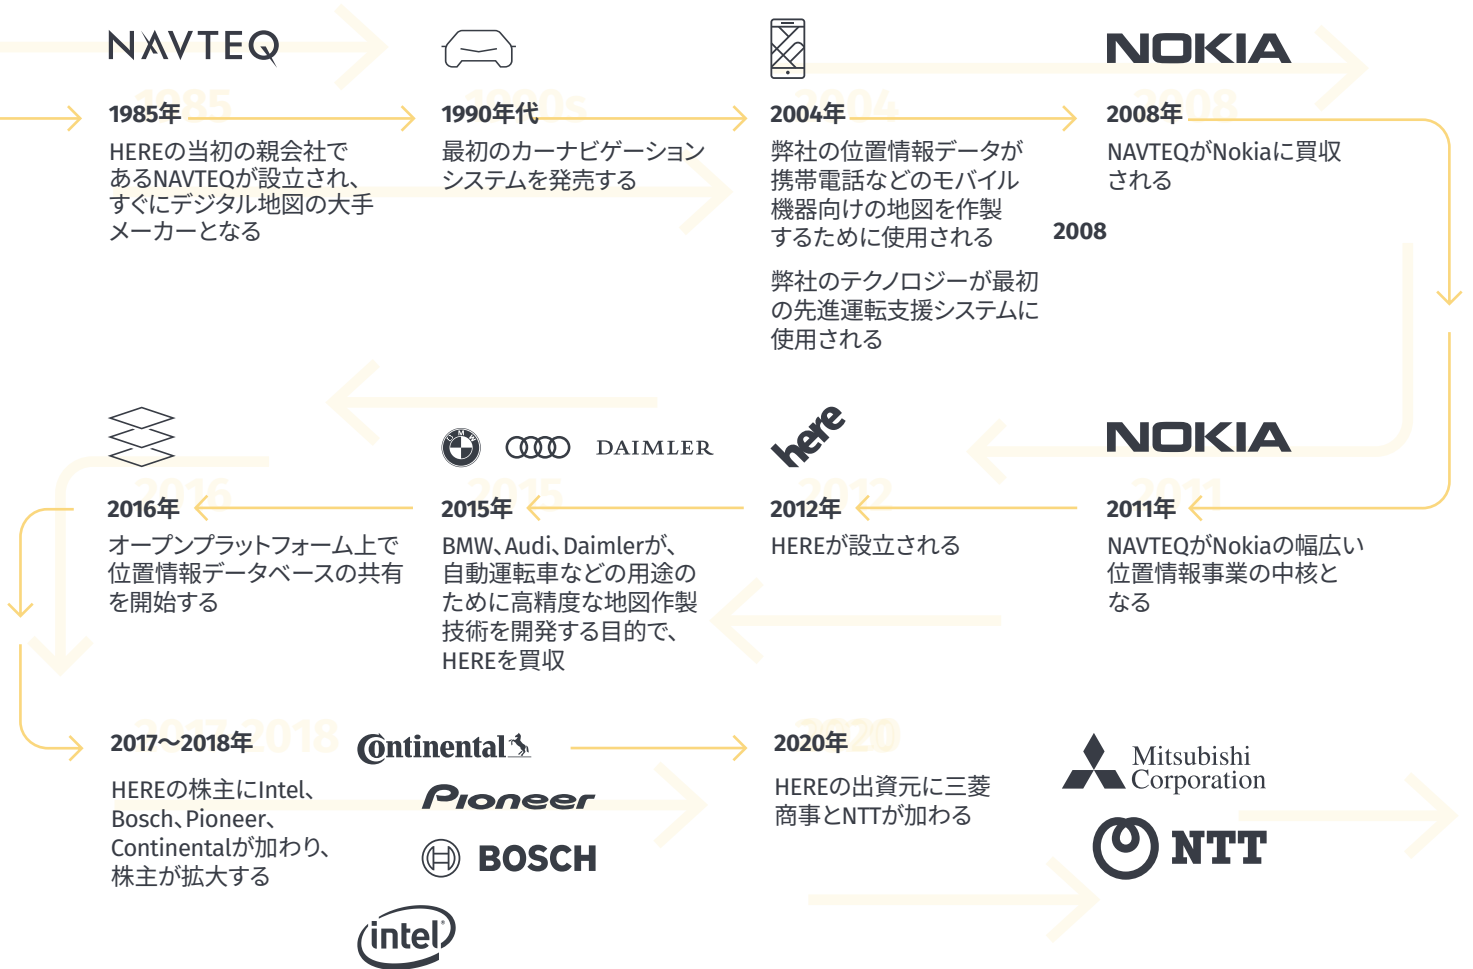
NAVTEQ

1985年

HEREの当初の親会社であるNAVTEQが設立され、すぐにデジタル地図の大手メーカーとなる

1990年代

最初のカーナビゲーションシステムを発売する

2004年

弊社の位置情報データが携帯電話などのモバイル機器向けの地図を作製するために使用される

弊社のテクノロジーが最初の先進運転支援システムに使用される

2008

NOKIA

2008年

NAVTEQがNokiaに買収される

NOKIA

2011年

NAVTEQがNokiaの幅広い位置情報事業の中核となる

here

2012年

HEREが設立される

BMW DAIMLER

2015年

BMW、Audi、Daimlerが、自動運転車などの用途のために高精度な地図作製技術を開発する目的で、HEREを買収

2016年

オープンプラットフォーム上で位置情報データベースの共有を開始する

2017〜2018年

HEREの株主にIntel、Bosch、Pioneer、Continentalが加わり、株主が拡大する

Continental

Pioneer

BOSCH

intel

2020年

HEREの出資元に三菱商事とNTTが加わる

Mitsubishi Corporation

NTT